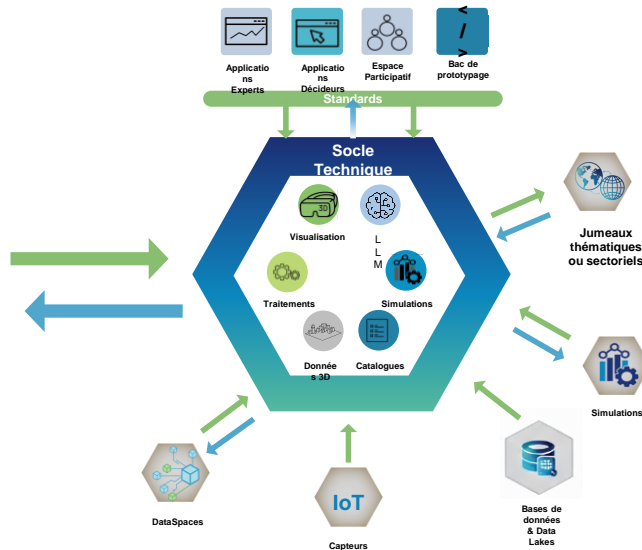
Applications Experts

Applications Décideurs

Espace Participatif

Bac de prototypage

Standards

Socle Technique

3D

Visualisation

LLM

Traitements

Simulations

Données 3D

Catalogues

Jumeaux thématiques ou sectoriels

Simulations

Bases de données & Data Lakes

IoT

Capteurs

DataSpaces